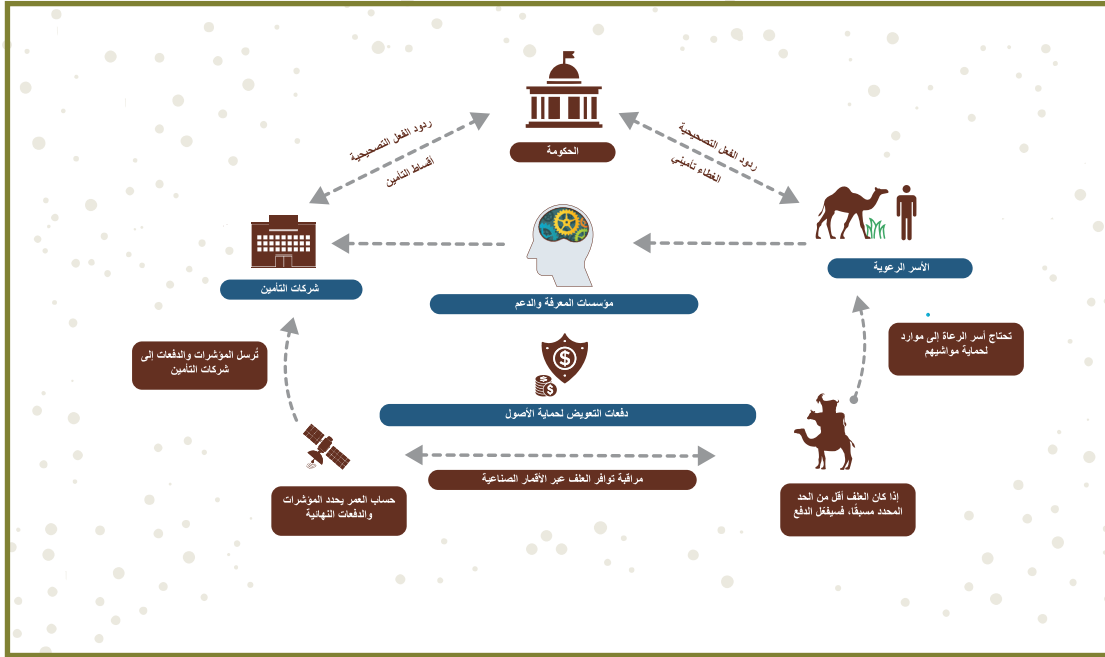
الحكومة

ردود الفعل التصحيحية
أقساط التأمين

ردود الفعل التصحيحية
الغطاء تأميني

شركات التأمين

مؤسسات المعرفة والدعم

الأسر الرعوية

تحتاج أسر الرعاة إلى موارد لحماية مواشيهم

تُرسل المؤشرات والدفعات إلى شركات التأمين

دفعات التعويض لحماية الأصول

مراقبة توافر العلف عبر الأقمار الصناعية

حساب العمر يحدد المؤشرات والدفعات النهائية

إذا كان العلف أقل من الحد المحدد مسبقًا، فسيفعّل الدفع